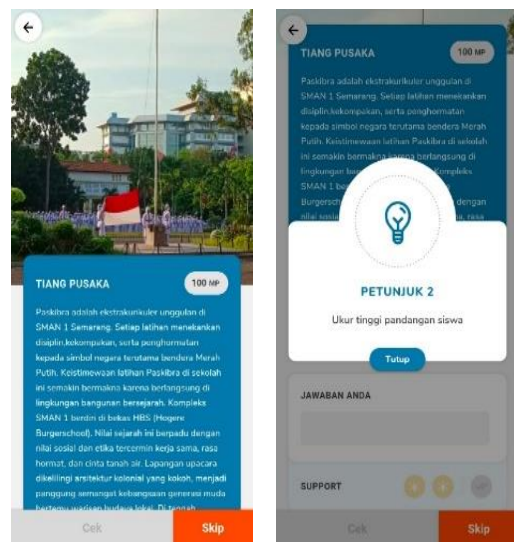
TIANG PUSAKA

100 MP

Paskibra adalah ekstrakurikuler unggulan di SMAN 1 Semarang. Setiap latihan menekankan disiplin,kekompakan, serta penghormatan kepada simbol negara terutama bendera Merah Putih. Keistimewaan latihan Paskibra di sekolah ini semakin bermakna karena berlangsung di lingkungan bangunan bersejarah. Kompleks SMAN 1 berdiri di bekas HBS (Hogere Burgerschool). Nilai sejarah ini berpadu dengan nilai sosial dan etika tercermin kerja sama, rasa hormat, dan cinta tanah air. Lapangan upacara dikelilingi arsitektur kolonial yang kokoh, menjadi panggung semangat kebangsaan generasi muda bertemu warisan budaya lokal. Di tengah

Cek

Skip

TIANG PUSAKA

100 MP

Paskibra adalah ekstrakurikuler unggulan di SMAN 1 Semarang. Setiap latihan menekankan disiplin,kekompakan, serta penghormatan kepada simbol negara terutama bendera Merah Putih. Keistimewaan latihan Paskibra di sekolah ini semakin bermakna karena berlangsung di lingkungan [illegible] Kompleks SMAN 1 be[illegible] Burgersch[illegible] dengan nilai sosial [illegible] rasa

PETUNJUK 2

Ukur tinggi pandangan siswa

Tutup

JAWABAN ANDA

SUPPORT

Cek

Skip